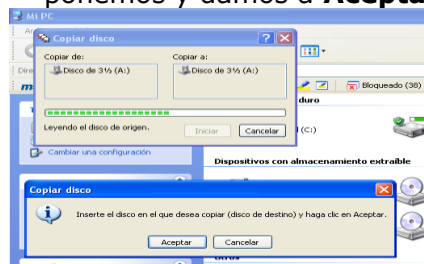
ponemos y damos a **Aceptar**

Mi PC

Copiar disco

Copiar de:

Disco de 3½ (A:)

Copiar a:

Disco de 3½ (A:)

Leyendo el disco de origen.

Iniciar

Cancelar

Bloqueado (38)

duro

(C:)

Cambiar una configuración

Dispositivos con almacenamiento extraíble

Copiar disco

Inserte el disco en el que desea copiar (disco de destino) y haga clic en Aceptar.

Aceptar

Cancelar